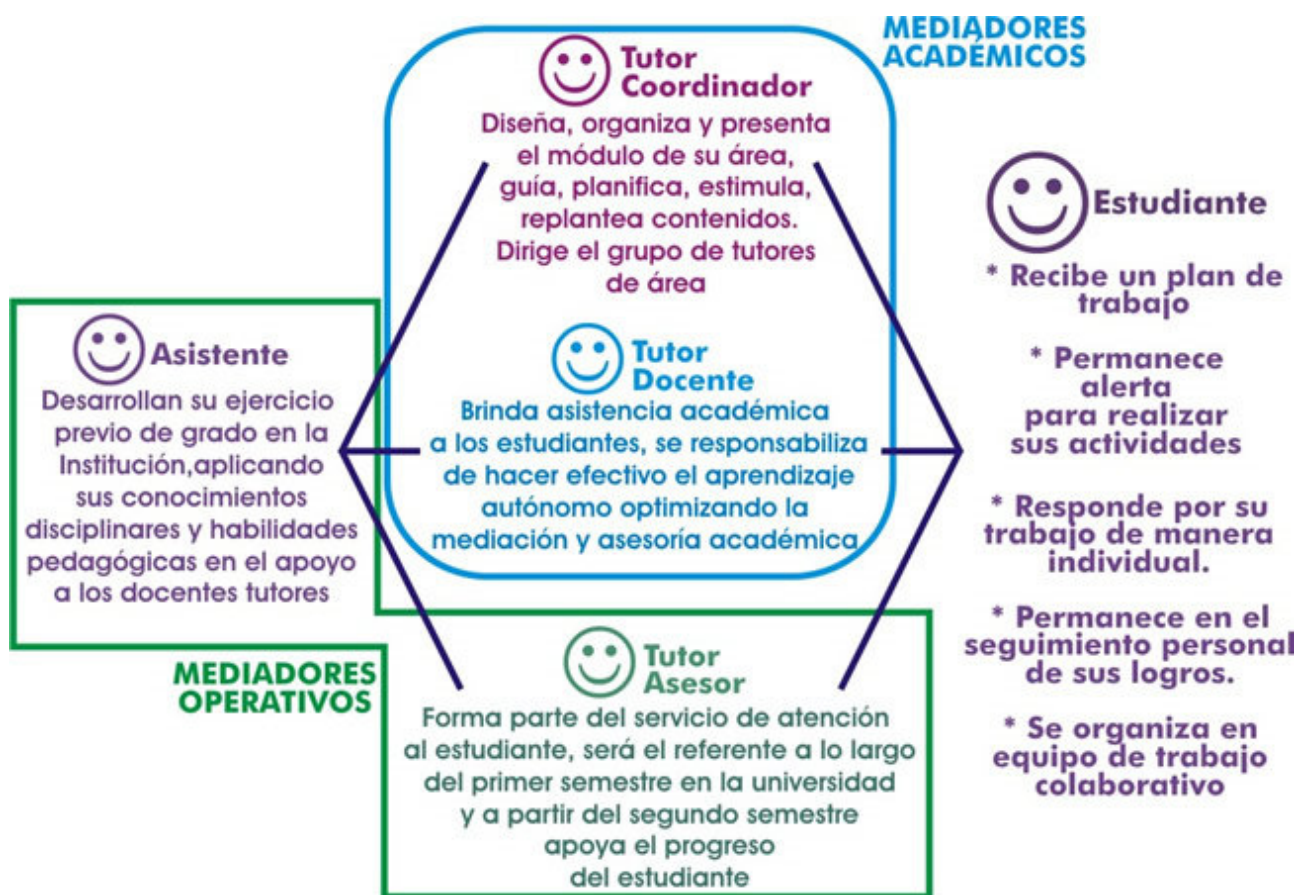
MEDIADORES ACADÉMICOS

Tutor Coordinador
Diseña, organiza y presenta el módulo de su área, guía, planifica, estimula, replantea contenidos. Dirige el grupo de tutores de área

Estudiante
* Recibe un plan de trabajo

* Permanece alerta para realizar sus actividades

* Responde por su trabajo de manera individual.

* Permanece en el seguimiento personal de sus logros.

* Se organiza en equipo de trabajo colaborativo

Asistente
Desarrollan su ejercicio previo de grado en la Institución,aplicando sus conocimientos disciplinares y habilidades pedagógicas en el apoyo a los docentes tutores

Tutor Docente
Brinda asistencia académica a los estudiantes, se responsabiliza de hacer efectivo el aprendizaje autónomo optimizando la mediación y asesoría académica

MEDIADORES OPERATIVOS

Tutor Asesor
Forma parte del servicio de atención al estudiante, será el referente a lo largo del primer semestre en la universidad y a partir del segundo semestre apoya el progreso del estudiante